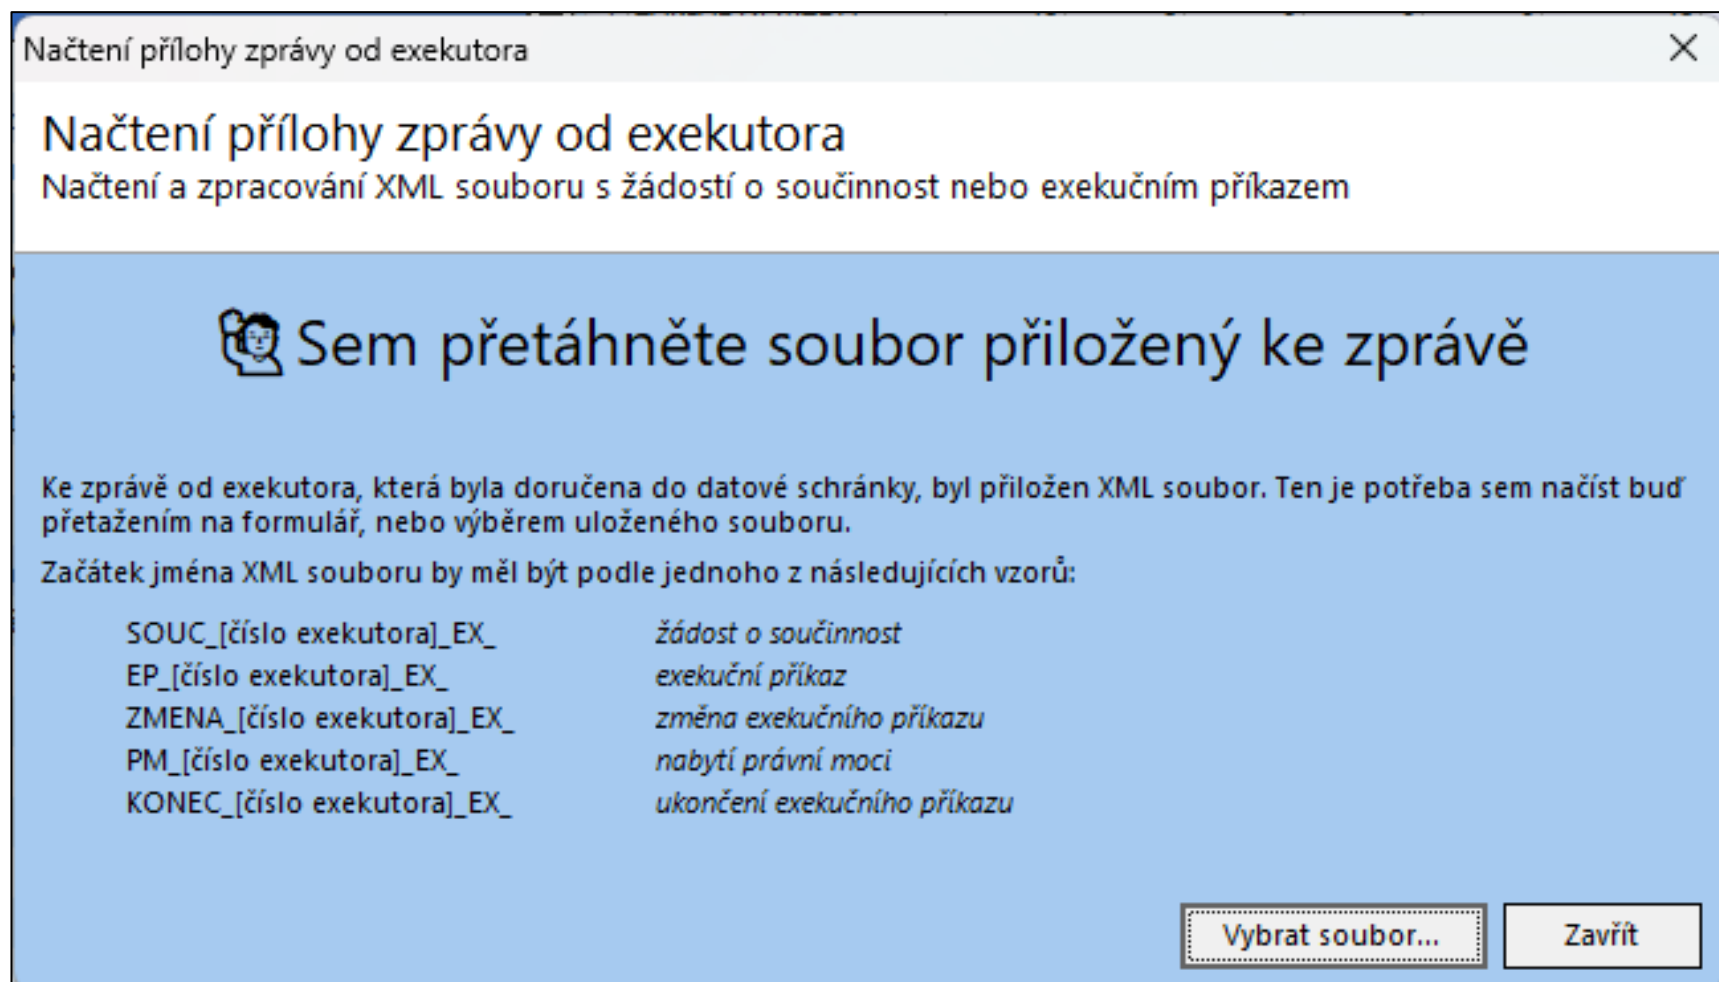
Načtení přílohy zprávy od exekutora

Načtení přílohy zprávy od exekutora
Načtení a zpracování XML souboru s žádostí o součinnost nebo exekučním příkazem

Sem přetáhněte soubor přiložený ke zprávě

Ke zprávě od exekutora, která byla doručena do datové schránky, byl přiložen XML soubor. Ten je potřeba sem načíst buď přetažením na formulář, nebo výběrem uloženého souboru.

Začátek jména XML souboru by měl být podle jednoho z následujících vzorů:

| SOUC_[číslo exekutora]_EX_ | *žádost o součinnost* |
|---|---|
| EP_[číslo exekutora]_EX_ | *exekuční příkaz* |
| ZMENA_[číslo exekutora]_EX_ | *změna exekučního příkazu* |
| PM_[číslo exekutora]_EX_ | *nabytí právní moci* |
| KONEC_[číslo exekutora]_EX_ | *ukončení exekučního příkazu* |

Vybrat soubor...
Zavřít